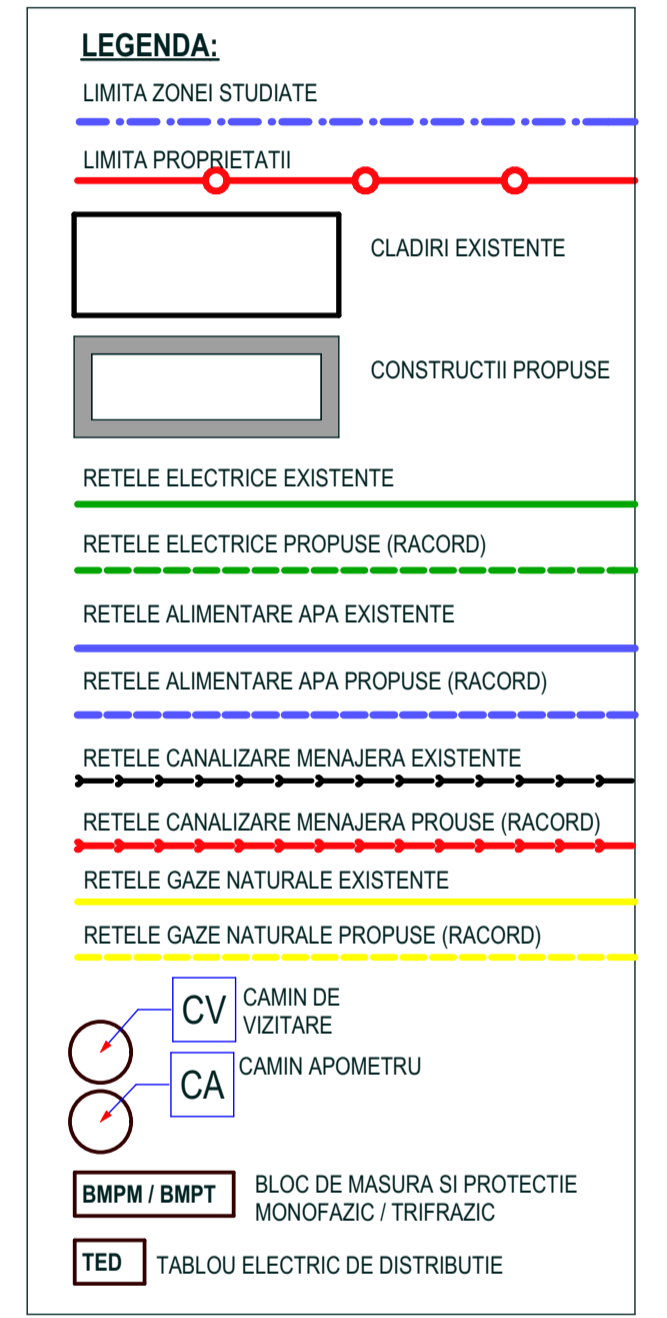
LEGENDA:

LIMITA ZONEI STUDIATE

LIMITA PROPRIETATII

CLADIRI EXISTENTE

CONSTRUCTII PROPUSE

RETELE ELECTRICE EXISTENTE

RETELE ELECTRICE PROPUSE (RACORD)

RETELE ALIMENTARE APA EXISTENTE

RETELE ALIMENTARE APA PROPUSE (RACORD)

RETELE CANALIZARE MENAJERA EXISTENTE

RETELE CANALIZARE MENAJERA PROUSE (RACORD)

RETELE GAZE NATURALE EXISTENTE

RETELE GAZE NATURALE PROPUSE (RACORD)

CV CAMIN DE VIZITARE

CA CAMIN APOMETRU

BMPM / BMPT BLOC DE MASURA SI PROTECTIE MONOFAZIC / TRIFRAZIC

TED TABLOU ELECTRIC DE DISTRIBUTIE